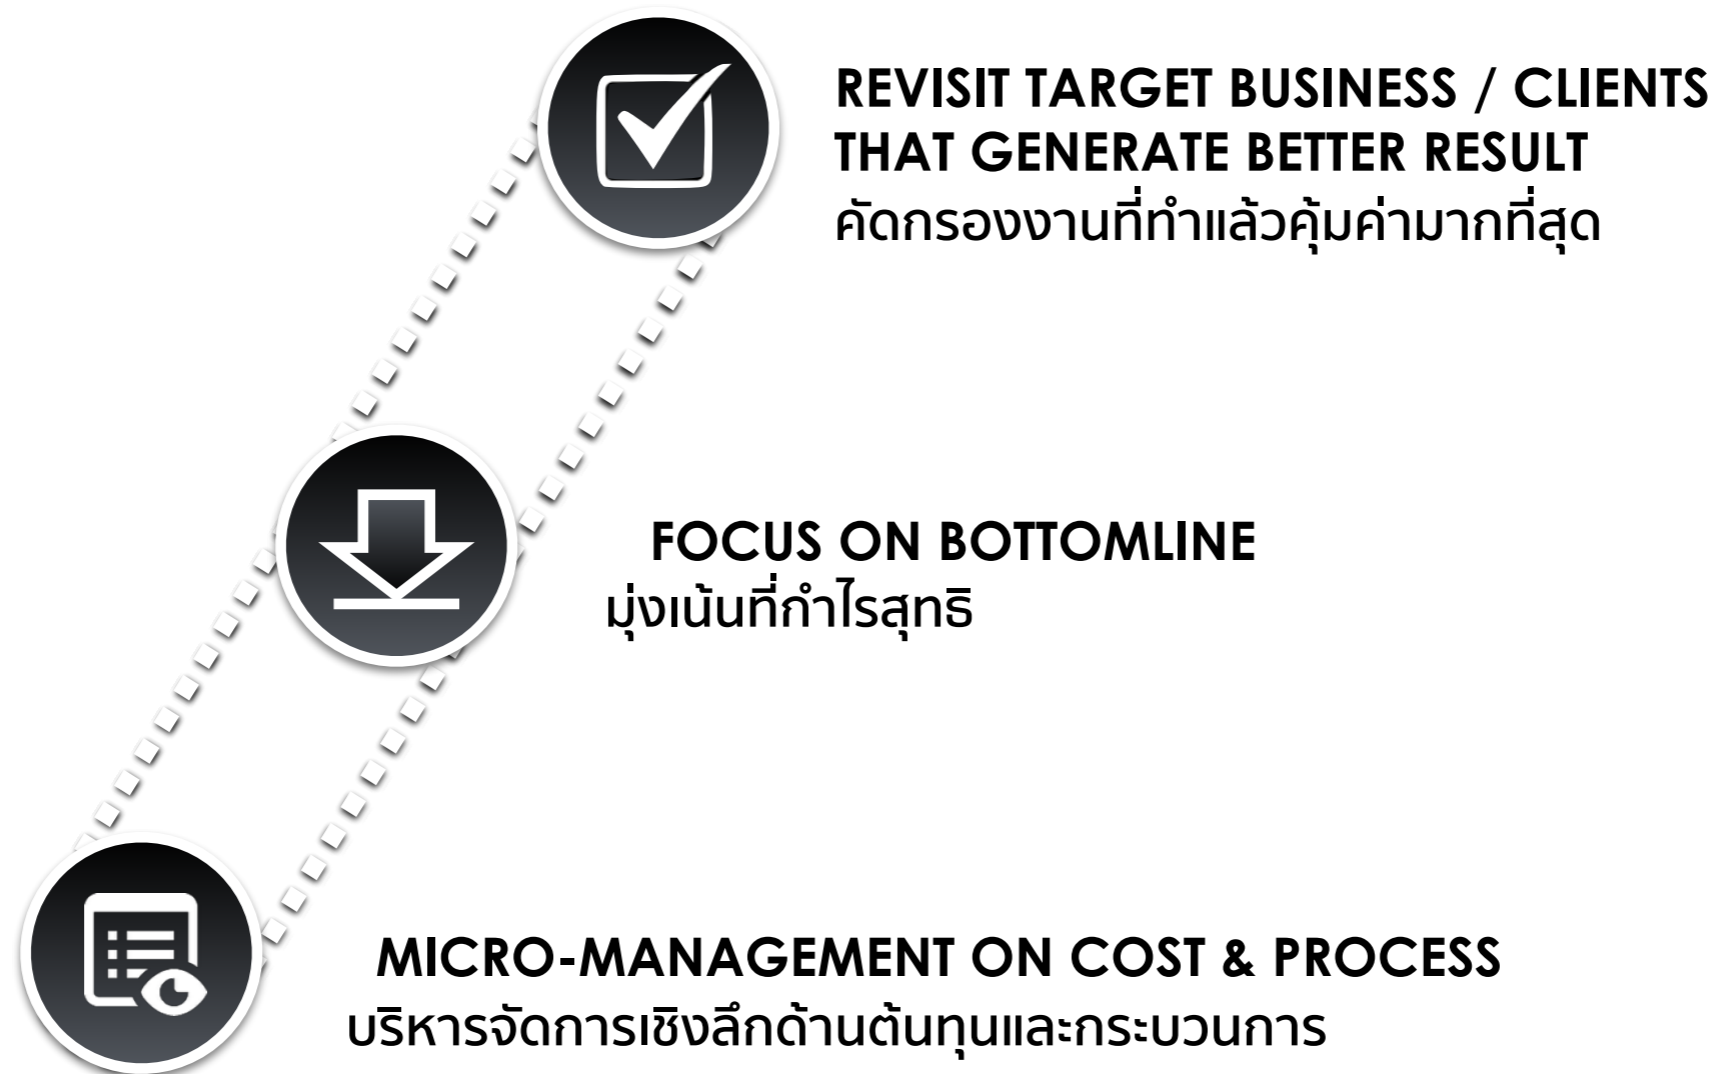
REVISIT TARGET BUSINESS / CLIENTS THAT GENERATE BETTER RESULT
คัดกรองงานที่ทำแล้วคุ้มค่ามากที่สุด

FOCUS ON BOTTOMLINE
มุ่งเน้นที่กำไรสุทธิ

MICRO-MANAGEMENT ON COST & PROCESS
บริหารจัดการเชิงลึกด้านต้นทุนและกระบวนการ